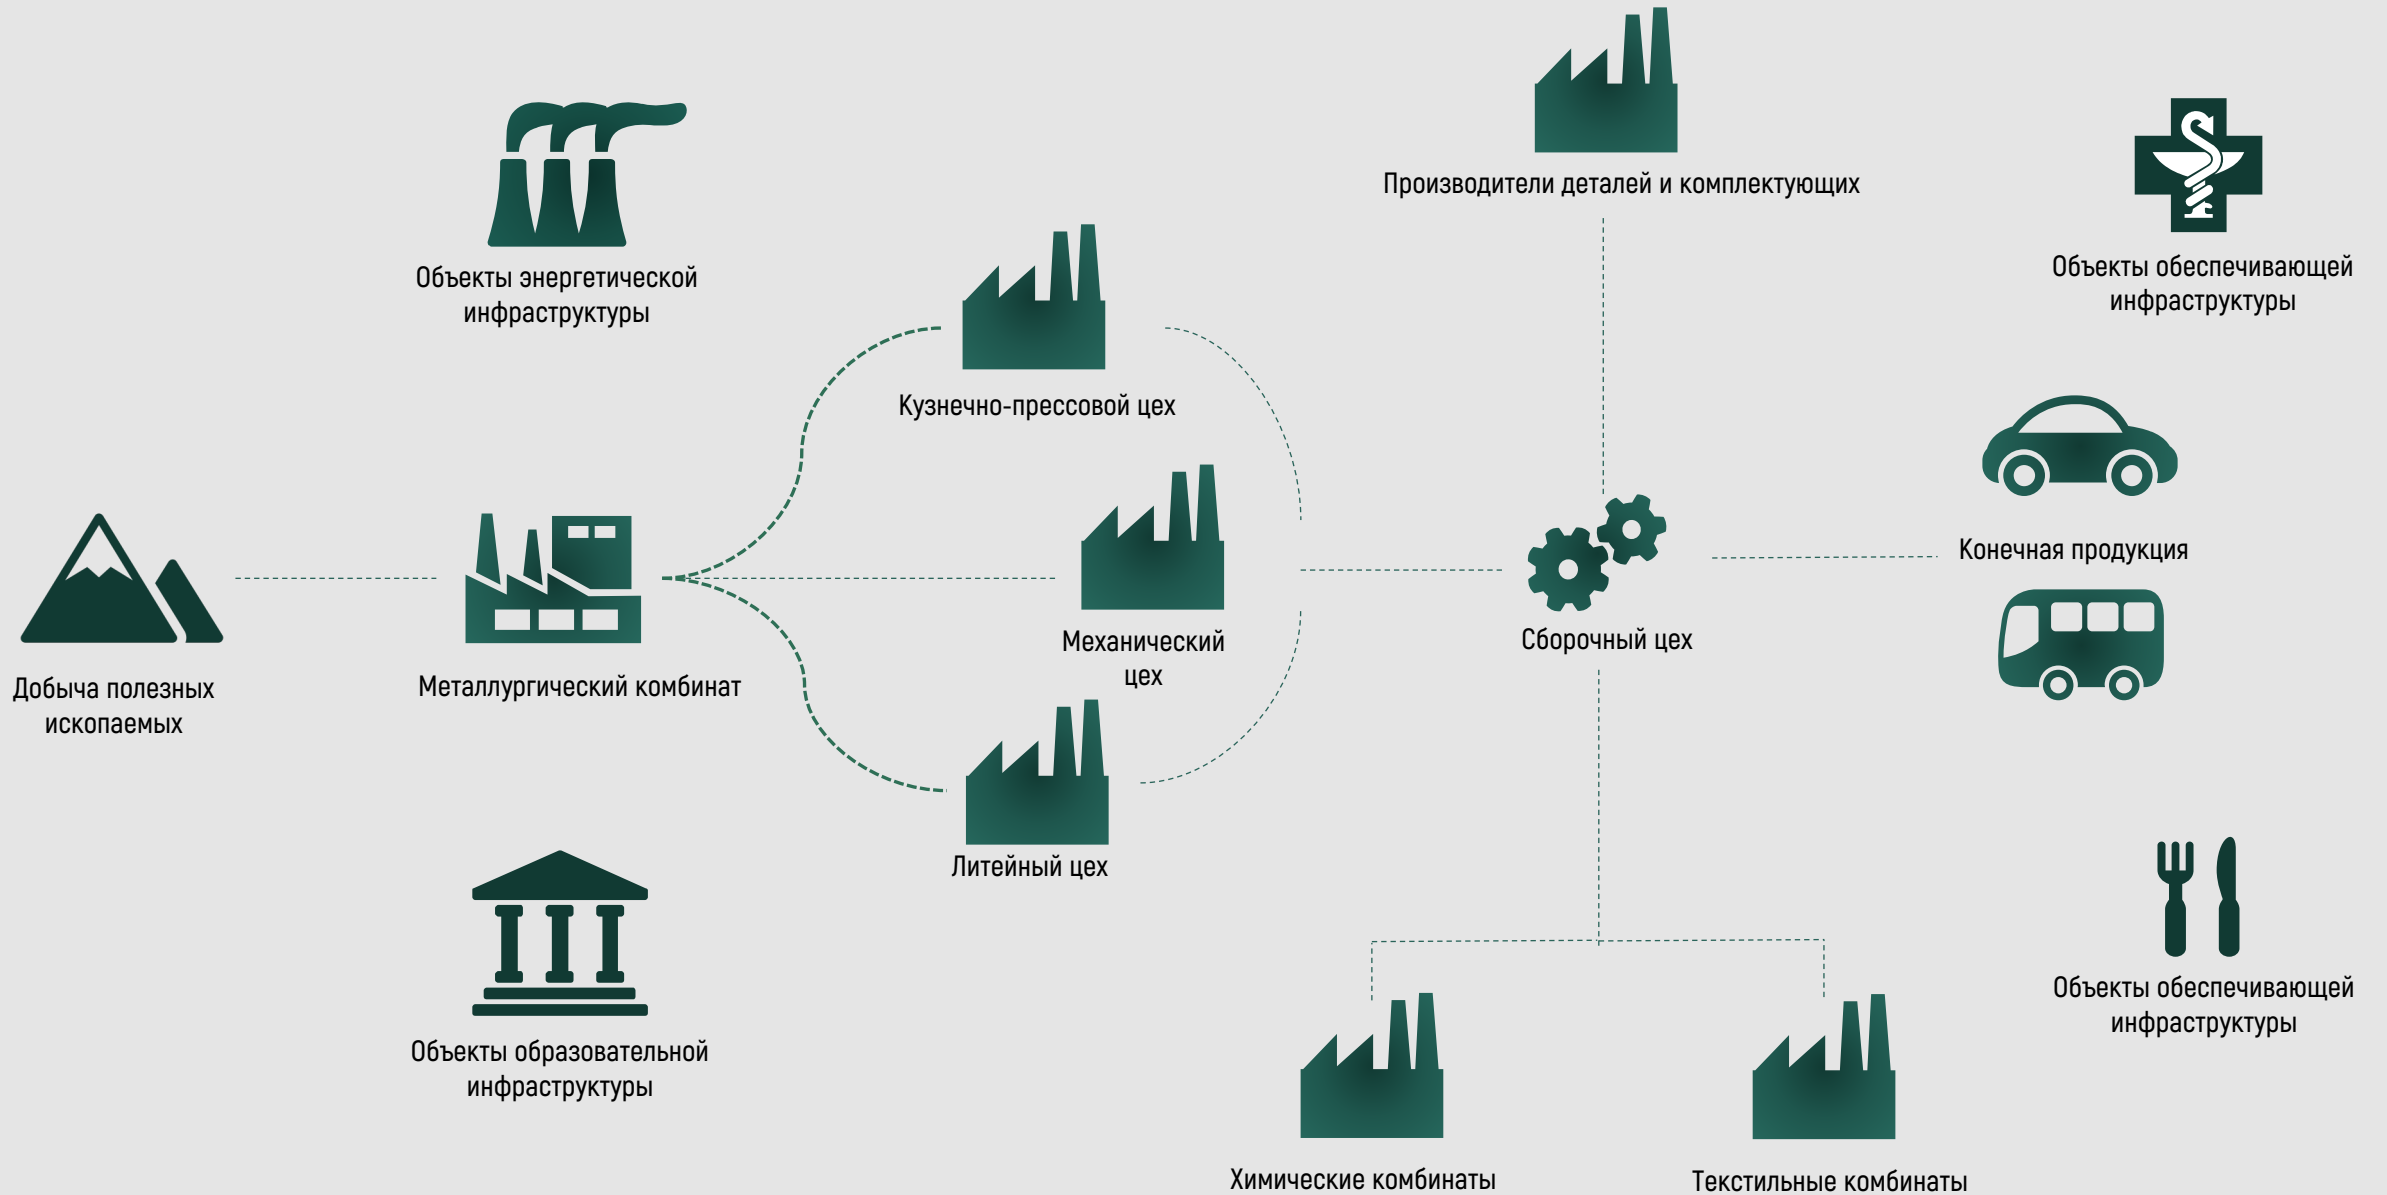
Производители деталей и комплектующих

Объекты энергетической инфраструктуры

Объекты обеспечивающей инфраструктуры

Кузнечно-прессовой цех

Конечная продукция

Механический цех

Сборочный цех

Добыча полезных ископаемых

Металлургический комбинат

Литейный цех

Объекты обеспечивающей инфраструктуры

Объекты образовательной инфраструктуры

Химические комбинаты

Текстильные комбинаты